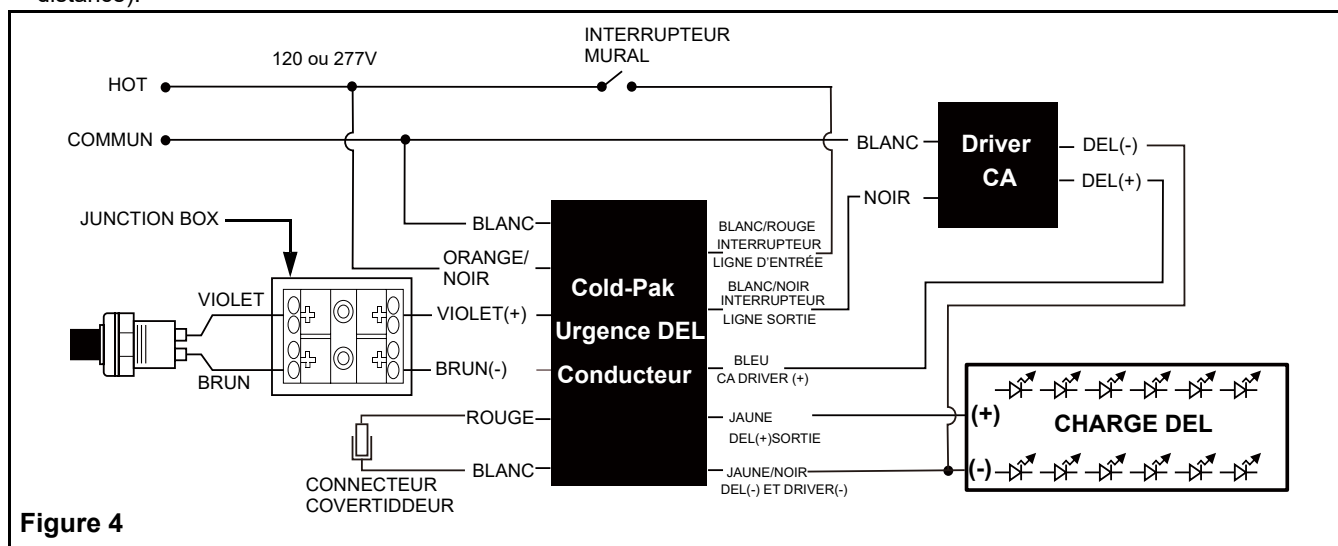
distance).

INTERRUPTEUR MURAL

120 ou 277V

HOT

COMMUN

BLANC

Driver CA

DEL(-)

DEL(+)

NOIR

JUNCTION BOX

BLANC

BLANC/ROUGE INTERRUPTEUR LIGNE D'ENTRÉE

ORANGE/ NOIR

VIOLET

Cold-Pak Urgence DEL Conducteur

BLANC/NOIR INTERRUPTEUR LIGNE SORTIE

VIOLET(+)

BRUN

BRUN(-)

BLEU CA DRIVER (+)

ROUGE

JAUNE DEL(+)SORTIE

(+)

CHARGE DEL

BLANC

JAUNE/NOIR DEL(-) ET DRIVER(-)

(-)

CONNECTEUR COVERTIDDEUR

Figure 4